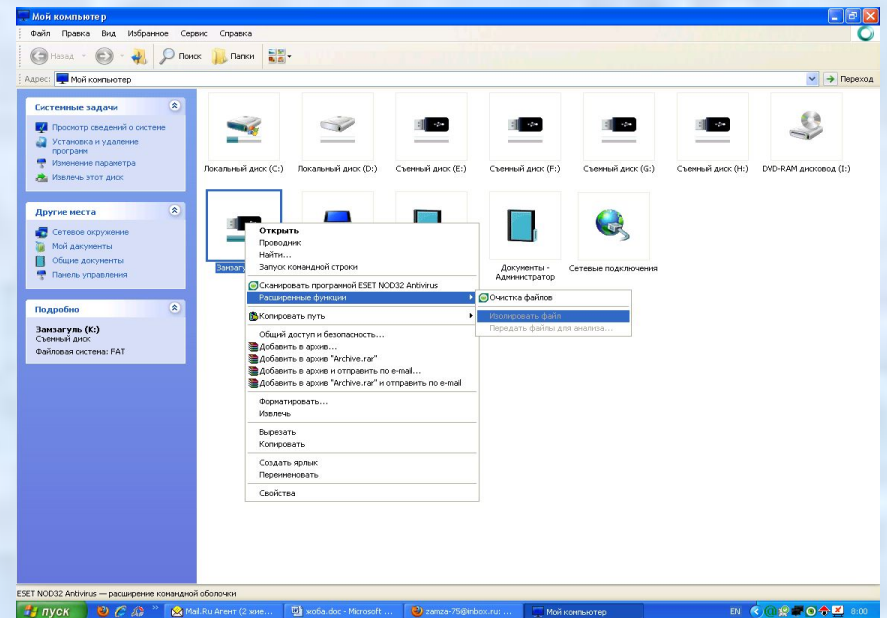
Мой компьютер

Файл Правка Вид Избранное Сервис Справка

Назад Поиск Папки

Адрес: Мой компьютер

Переход

Системные задачи

Просмотр сведений о системе
Установка и удаление программ
Изменение параметра
Извлечь этот диск

Другие места

Сетевое окружение
Мои документы
Общие документы
Панель управления

Подробно

Замзагуль (K:)
Съемный диск
Файловая система: FAT

Локальный диск (C:)
Локальный диск (D:)
Съемный диск (E:)
Съемный диск (F:)
Съемный диск (G:)
Съемный диск (H:)
DVD-RAM дисковод (I:)

Замзагу

Документы - Администратор
Сетевые подключения

Открыть
Проводник
Найти...
Запуск командной строки
Сканировать программой ESET NOD32 Antivirus
Расширенные функции
Копировать путь
Общий доступ и безопасность...
Добавить в архив...
Добавить в архив "Archive.rar"
Добавить в архив и отправить по e-mail...
Добавить в архив "Archive.rar" и отправить по e-mail
Форматировать...
Извлечь
Вырезать
Копировать
Создать ярлык
Переименовать
Свойства

Очистка файлов
Изолировать файл
Передать файлы для анализа...

ESET NOD32 Antivirus — расширение командной оболочки

пуск
Mail.Ru Агент (2 язе...
жоба.doc - Microsoft ...
zamza-75@inbox.ru: ...
Мой компьютер
EN
8:00